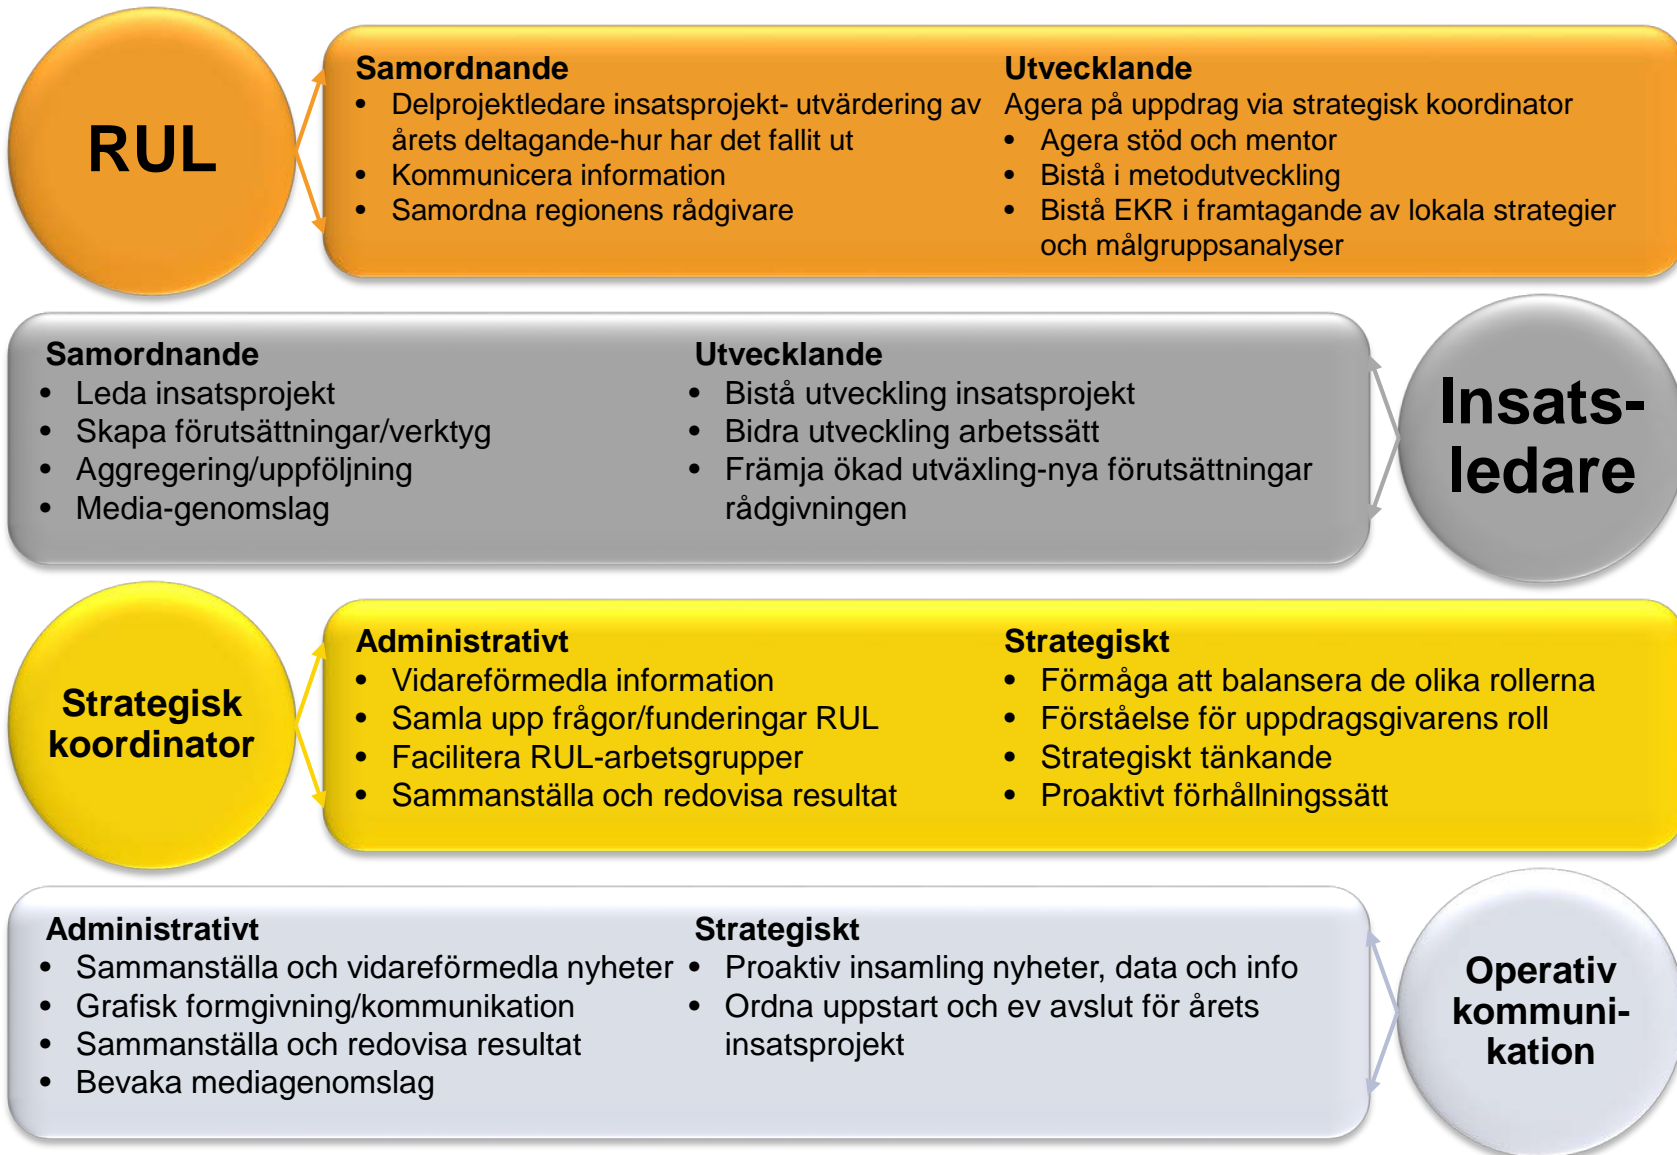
RUL

Samordnande
- Delprojektledare insatsprojekt- utvärdering av årets deltagande-hur har det fallit ut
- Kommunicera information
- Samordna regionens rådgivare

Utvecklande
Agera på uppdrag via strategisk koordinator
- Agera stöd och mentor
- Bistå i metodutveckling
- Bistå EKR i framtagande av lokala strategier och målgruppsanalyser

Samordnande
- Leda insatsprojekt
- Skapa förutsättningar/verktyg
- Aggregering/uppföljning
- Media-genomslag

Utvecklande
- Bistå utveckling insatsprojekt
- Bidra utveckling arbetssätt
- Främja ökad utväxling-nya förutsättningar rådgivningen

Insats-ledare

Strategisk koordinator

Administrativt
- Vidareförmedla information
- Samla upp frågor/funderingar RUL
- Facilitera RUL-arbetsgrupper
- Sammanställa och redovisa resultat

Strategiskt
- Förmåga att balansera de olika rollerna
- Förståelse för uppdragsgivarens roll
- Strategiskt tänkande
- Proaktivt förhållningssätt

Administrativt
- Sammanställa och vidareförmedla nyheter
- Grafisk formgivning/kommunikation
- Sammanställa och redovisa resultat
- Bevaka mediagenomslag

Strategiskt
- Proaktiv insamling nyheter, data och info
- Ordna uppstart och ev avslut för årets insatsprojekt

Operativ kommuni-kation